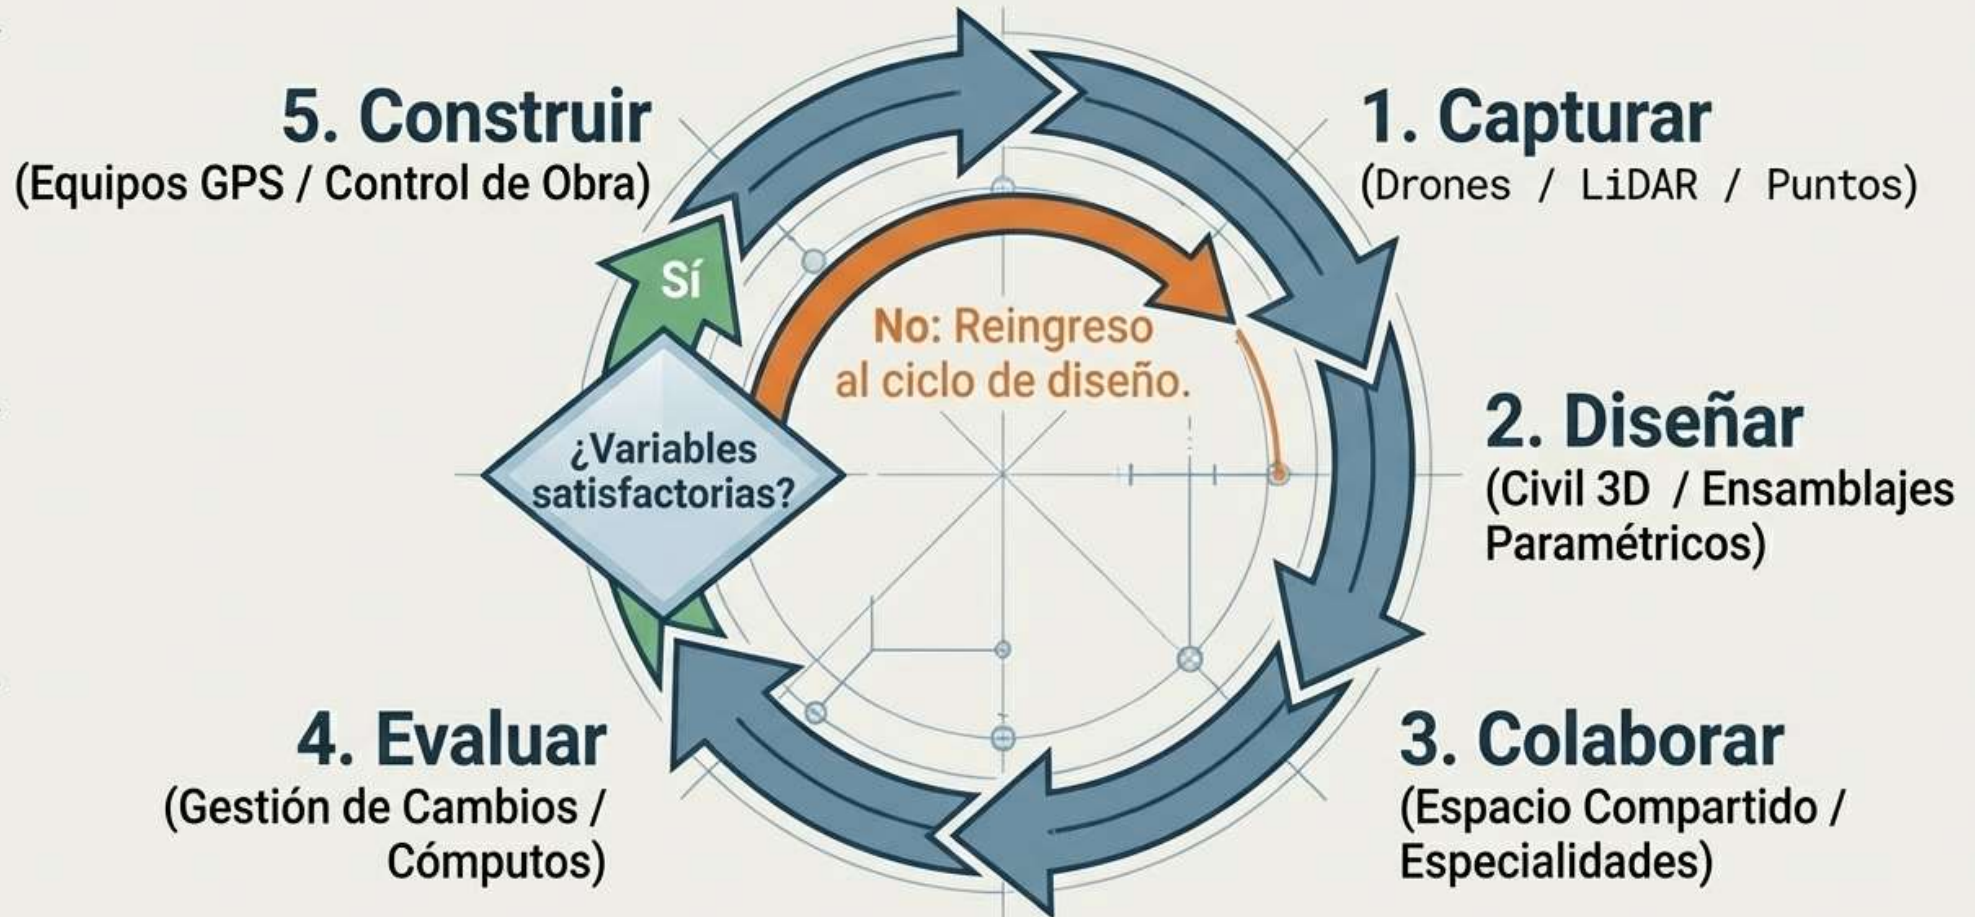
5. Construir
(Equipos GPS / Control de Obra)

1. Capturar
(Drones / LiDAR / Puntos)

Sí

No: Reingreso al ciclo de diseño.

¿Variables satisfactorias?

2. Diseñar
(Civil 3D / Ensamblajes Paramétricos)

4. Evaluar
(Gestión de Cambios / Cómputos)

3. Colaborar
(Espacio Compartido / Especialidades)